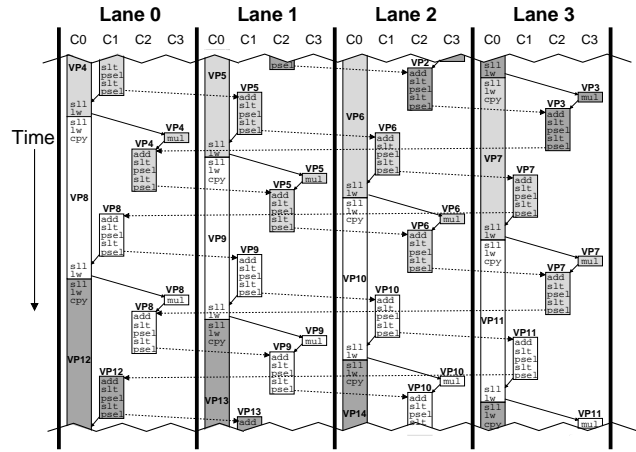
Lane 0
C0 C1 C2 C3
Lane 1
C0 C1 C2 C3
Lane 2
C0 C1 C2 C3
Lane 3
C0 C1 C2 C3

Time

VP4
slt
psel
psel
sll
lw
slt
lw
cpy
VP4
mul
VP4
add
slt
psel
slt
psel
VP8
VP8
add
slt
psel
slt
psel
sll
lw
sll
lw
cpy
VP8
mul
VP8
add
slt
psel
slt
psel
VP12
VP12
add
slt
slt
psel

psel
VP5
VP5
add
slt
psel
slt
psel
sll
lw
sll
lw
cpy
VP5
mul
VP5
add
slt
psel
slt
psel
VP9
VP9
add
slt
psel
slt
psel
sll
lw
sll
lw
cpy
VP9
mul
VP9
add
slt
psel
slt
psel
VP13
VP13
add

VP2
add
slt
psel
slt
psel
VP6
VP6
add
slt
psel
slt
psel
sll
lw
sll
lw
cpy
VP6
mul
VP6
add
slt
psel
slt
psel
VP10
VP10
add
slt
psel
slt
psel
sll
lw
sll
lw
cpy
VP10
mul
VP10
add
slt
psel
slt
VP14

sll
lw
sll
lw
cpy
VP3
mul
VP3
add
slt
psel
slt
psel
VP7
VP7
add
slt
psel
slt
psel
sll
lw
sll
lw
cpy
VP7
mul
VP7
add
slt
psel
slt
psel
VP11
VP11
add
slt
psel
slt
psel
sll
lw
sll
lw
cpy
VP11
mul